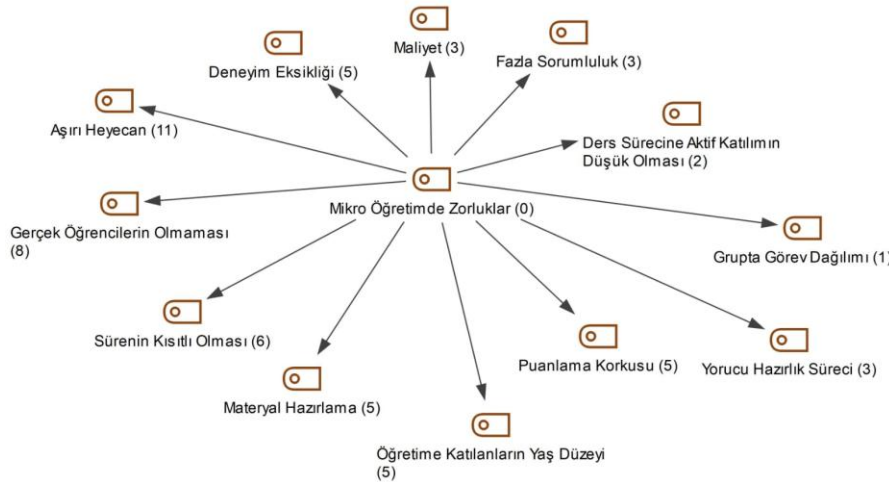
Maliyet (3)

Deneyim Eksikliği (5)

Fazla Sorumluluk (3)

Aşırı Heyecan (11)

Ders Sürecine Aktif Katılımın Düşük Olması (2)

Mikro Öğretimde Zorluklar (0)

Gerçek Öğrencilerin Olmaması (8)

Grupta Görev Dağılımı (1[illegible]

Sürenin Kısıtlı Olması (6)

Puanlama Korkusu (5)

Yorucu Hazırlık Süreci (3)

Materyal Hazırlama (5)

Öğretime Katılanların Yaş Düzeyi (5)